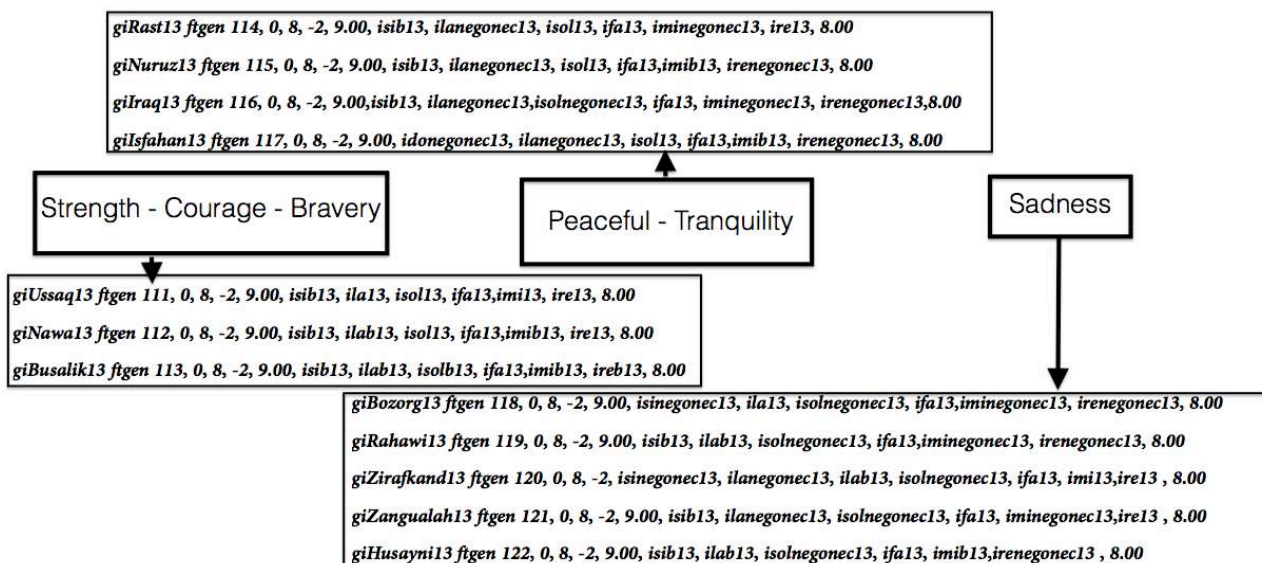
giRast13 ftgen 114, 0, 8, -2, 9.00, isib13, ilanegonec13, isol13, ifa13, iminegonec13, ire13, 8.00

giNuruz13 ftgen 115, 0, 8, -2, 9.00, isib13, ilanegonec13, isol13, ifa13,imib13, irenegonec13, 8.00

giIraq13 ftgen 116, 0, 8, -2, 9.00,isib13, ilanegonec13,isolnegonec13, ifa13, iminegonec13, irenegonec13,8.00

giIsfahan13 ftgen 117, 0, 8, -2, 9.00, idonegonec13, ilanegonec13, isol13, ifa13,imib13, irenegonec13, 8.00

Strength - Courage - Bravery

Peaceful - Tranquility

Sadness

giUssaq13 ftgen 111, 0, 8, -2, 9.00, isib13, ila13, isol13, ifa13,imi13, ire13, 8.00

giNawa13 ftgen 112, 0, 8, -2, 9.00, isib13, ilab13, isol13, ifa13,imib13, ire13, 8.00

giBusalik13 ftgen 113, 0, 8, -2, 9.00, isib13, ilab13, isolb13, ifa13,imib13, ireb13, 8.00

giBozorg13 ftgen 118, 0, 8, -2, 9.00, isinegonec13, ila13, isolnegonec13, ifa13,iminegonec13, irenegonec13, 8.00

giRahawi13 ftgen 119, 0, 8, -2, 9.00, isib13, ilab13, isolnegonec13, ifa13,iminegonec13, irenegonec13, 8.00

giZirafkand13 ftgen 120, 0, 8, -2, isinegonec13, ilanegonec13, ilab13, isolnegonec13, ifa13, imi13,ire13 , 8.00

giZangualah13 ftgen 121, 0, 8, -2, 9.00, isib13, ilanegonec13, isolnegonec13, ifa13, iminegonec13,ire13 , 8.00

giHusayni13 ftgen 122, 0, 8, -2, 9.00, isib13, ilab13, isolnegonec13, ifa13, imib13,irenegonec13 , 8.00